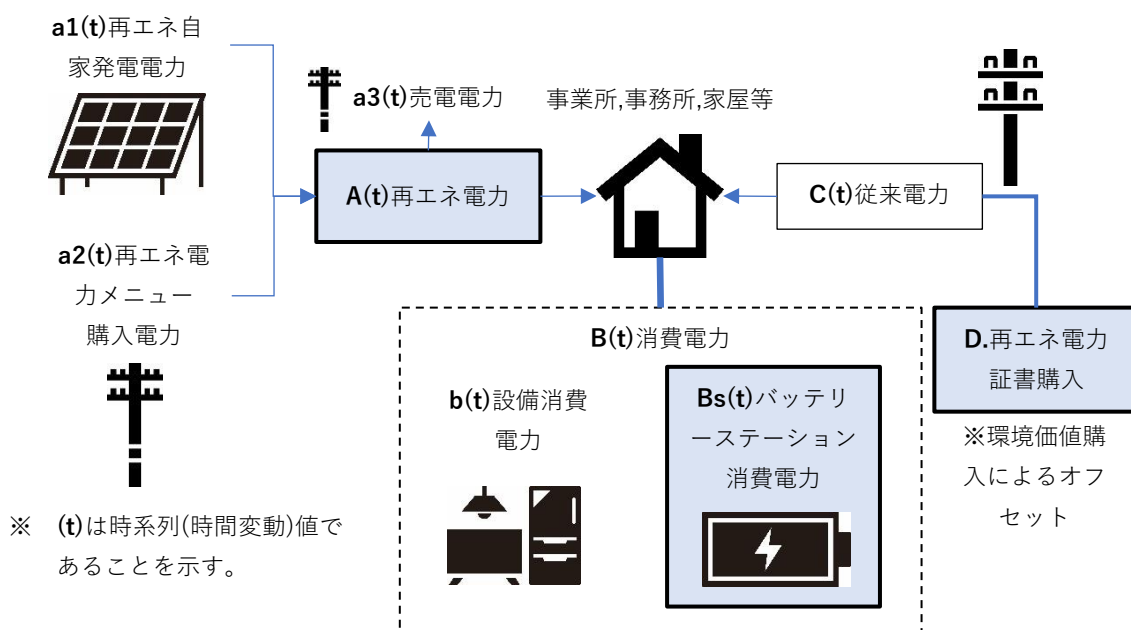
a1(t)再エネ自家発電電力

a2(t)再エネ電力メニュー購入電力

a3(t)売電電力

A(t)再エネ電力

事業所,事務所,家屋等

C(t)従来電力

B(t)消費電力

b(t)設備消費電力

Bs(t)バッテリーステーション消費電力

D.再エネ電力証書購入

※環境価値購入によるオフセット

※ (t)は時系列(時間変動)値であることを示す。